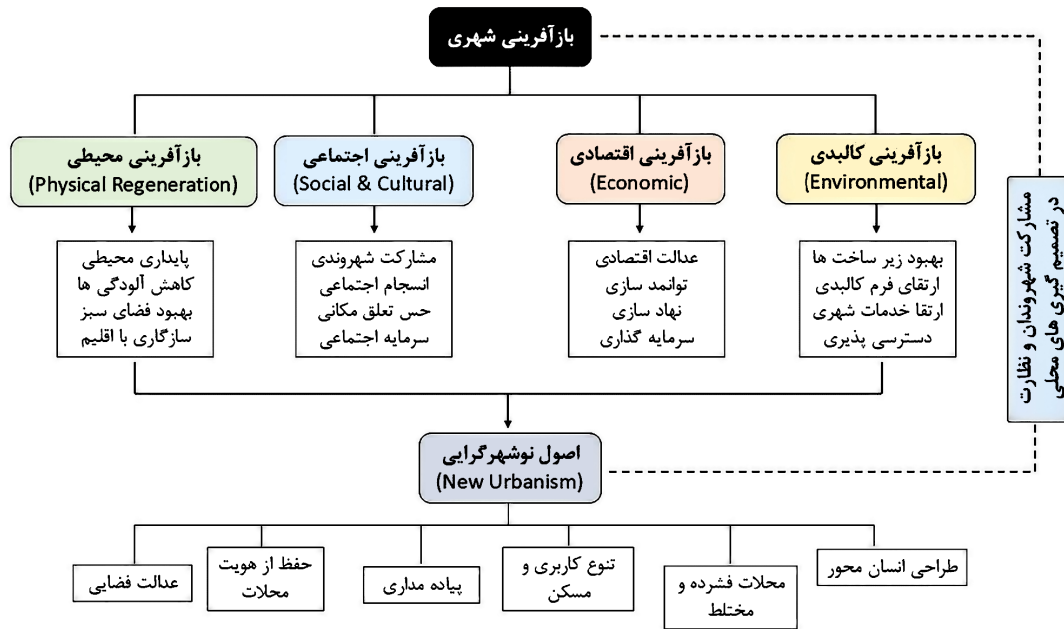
بازآفرینی شهری

بازآفرینی کالبدی
(Environmental)

بازآفرینی اقتصادی
(Economic)

بازآفرینی اجتماعی
(Social & Cultural)

بازآفرینی محیطی
(Physical Regeneration)

بهبود زیر ساخت ها
ارتقای فرم کالبدی
ارتقا خدمات شهری
دسترسی پذیری

عدالت اقتصادی
توانمد سازی
نهاد سازی
سرمایه گذاری

مشارکت شهروندی
انسجام اجتماعی
حس تعلق مکانی
سرمایه اجتماعی

پایداری محیطی
کاهش آلودگی ها
بهبود فضای سبز
سازگاری با اقلیم

مشارکت شهروندان و نظارت در تصمیم گیری های محلی

اصول نوشهرگرایی
(New Urbanism)

طراحی انسان محور

محلات فشرده و مختلط

تنوع کاربری و مسکن

پیاده مداری

حفظ از هویت محلات

عدالت فضایی